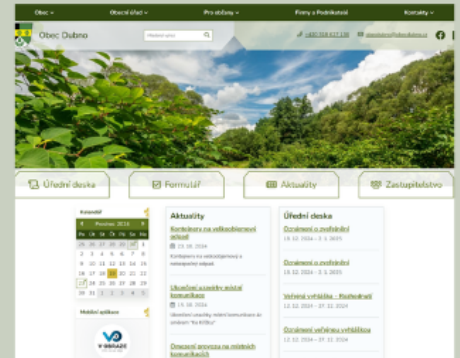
Obec ▾ Obecní úřad ▾ Pro občany ▾ Firmy a Podnikatelé Kontakty ▾

Obec Dubno

Hledat text

+420 318 617 138

obecdubno@obecdubno.cz

Úřední deska

Formuláře

Aktuality

Zastupitelstvo

Kalendář

Prosinec 2024

| Po | Út | St | Čt | Pá | So | Ne |
|---|---|---|---|---|---|---|
| 25 | 26 | 27 | 28 | 29 | 30 | 1 |
| 2 | 3 | 4 | 5 | 6 | 7 | 8 |
| 9 | 10 | 11 | 12 | 13 | 14 | 15 |
| 16 | 17 | 18 | 19 | 20 | 21 | 22 |
| 23 | 24 | 25 | 26 | 27 | 28 | 29 |
| 30 | 31 | 1 | 2 | 3 | 4 | 5 |

Mobilní aplikace

V OBRAZE

Aktuality

Kontejnery na velkoobjemový odpad

23. 10. 2024

Kontejnery na velkoobjemový a nebezpečný odpad

Uzavření uzavírky místní komunikace

19. 10. 2024

Uzavření uzavírky místní komunikace do stránek "Na Křížku"

Omezení provozu na místních komunikacích

Úřední deska

Oznámení o zveřejnění

19. 12. 2024 – 3. 1. 2025

Oznámení o zveřejnění

19. 12. 2024 – 3. 1. 2025

Veřejná vyhláška – Rozhodnutí

12. 12. 2024 – 27. 12. 2024

Oznámení veřejnou vyhláškou

12. 12. 2024 – 27. 12. 2024